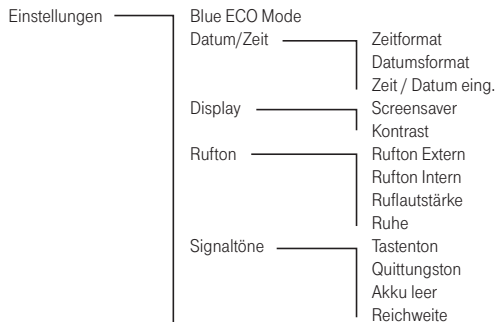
Einstellungen

Blue ECO Mode

Datum/Zeit

Zeitformat
Datumsformat
Zeit / Datum eing.

Display

Screensaver
Kontrast

Rufton

Rufton Extern
Rufton Intern
Ruflautstärke
Ruhe

Signaltöne

Tastenton
Quittungston
Akku leer
Reichweite